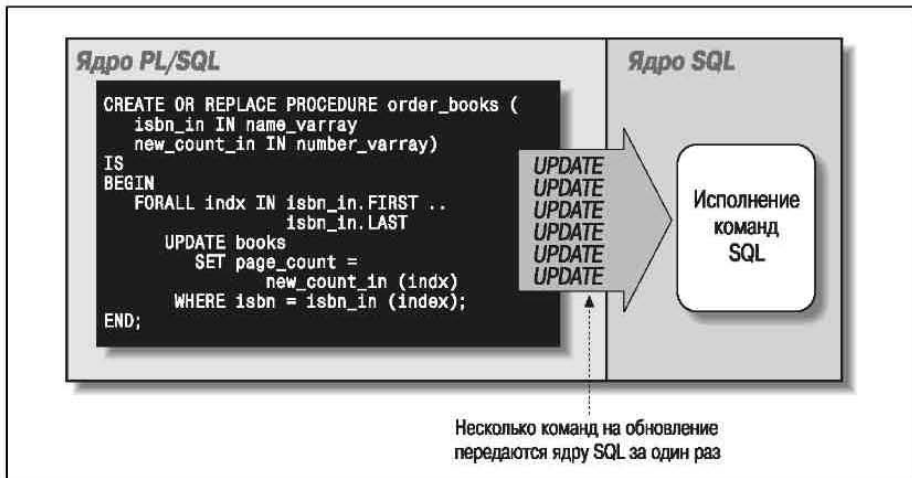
Ядро PL/SQL

CREATE OR REPLACE PROCEDURE order_books (
isbn_in IN name_varray
new_count_in IN number_varray)
IS
BEGIN
FORALL indx IN isbn_in.FIRST ..
isbn_in.LAST
UPDATE books
SET page_count =
new_count_in (indx)
WHERE isbn = isbn_in (index);
END;

UPDATE
UPDATE
UPDATE
UPDATE
UPDATE
UPDATE

Ядро SQL

Исполнение команд SQL

Несколько команд на обновление передаются ядру SQL за один раз